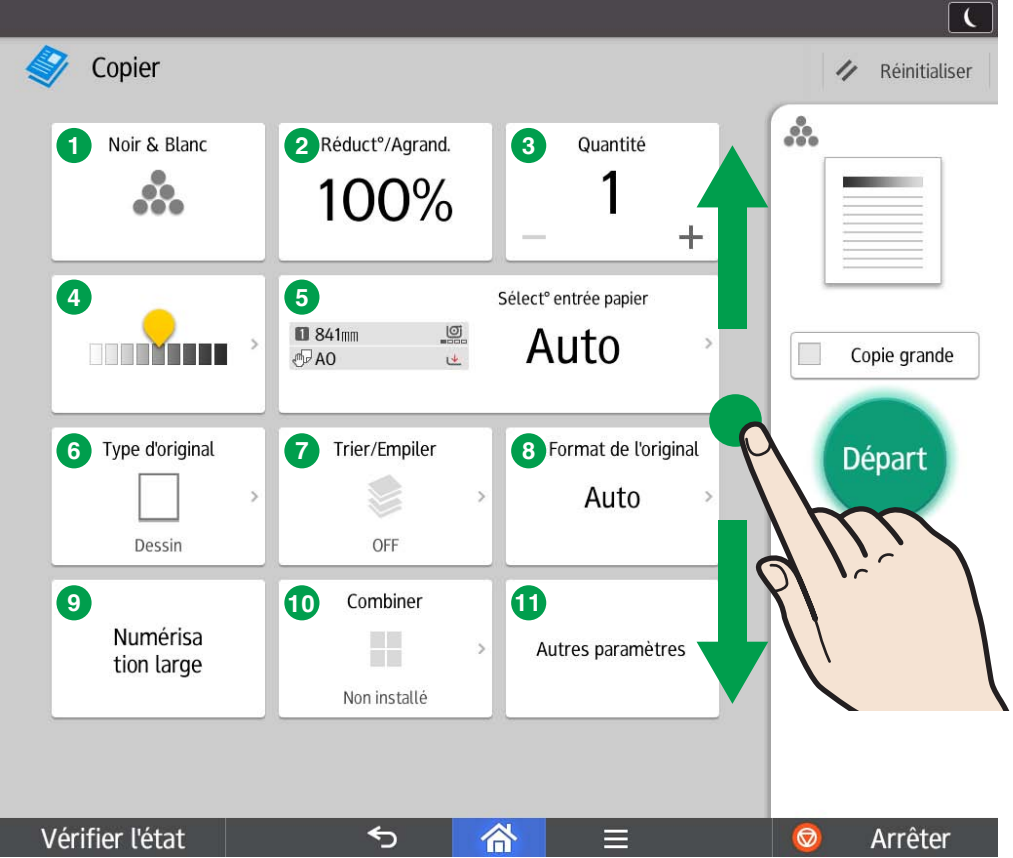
Copier

Réinitialiser

1 Noir & Blanc

2 Réduct°/Agrand.
100%

3 Quantité
1
—
+

4

5 Sélect° entrée papier
1 841mm
A0
Auto

6 Type d'original
Dessin

7 Trier/Empiler
OFF

8 Format de l'original
Auto

9 Numérisa tion large

10 Combiner
Non installé

11 Autres paramètres

Copie grande

Départ

Vérifier l'état

Arrêter